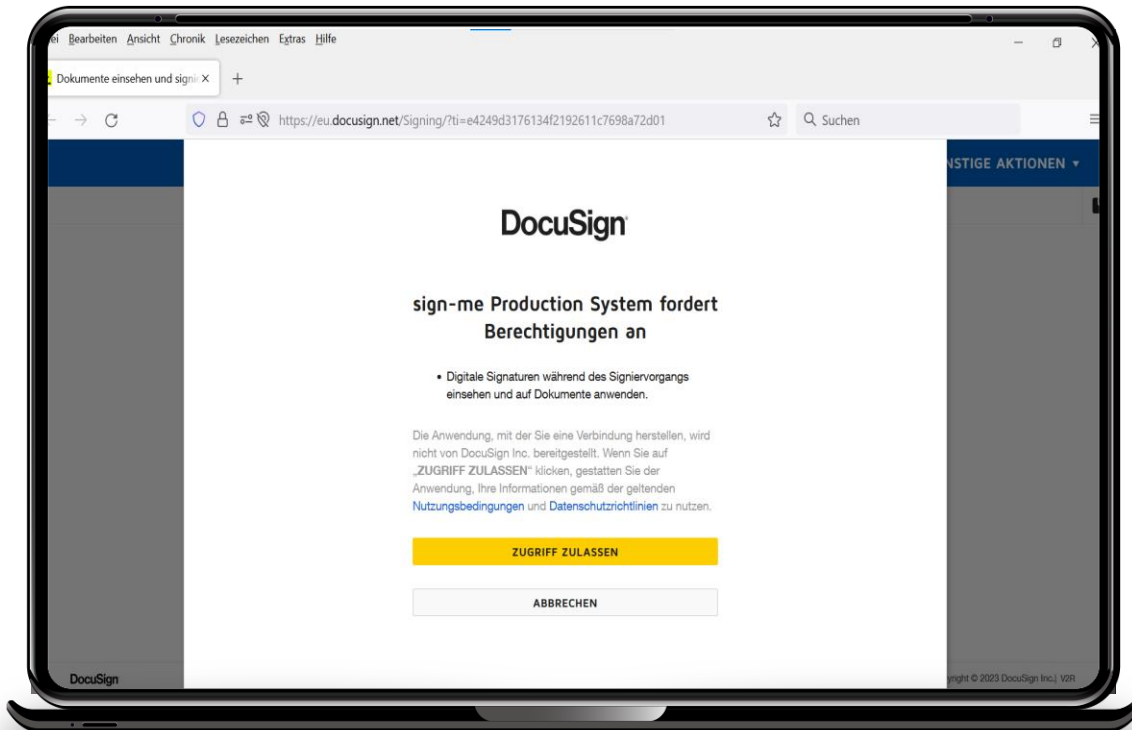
ei Bearbeiten Ansicht Chronik Lesezeichen Extras Hilfe

Dokumente einsehen und signi ×  +

https://eu.docusign.net/Signing/?ti=e4249d3176134f2192611c7698a72d01

Suchen

NSTIGE AKTIONEN ▾

DocuSign

sign-me Production System fordert Berechtigungen an

• Digitale Signaturen während des Signiervorgangs einsehen und auf Dokumente anwenden.

Die Anwendung, mit der Sie eine Verbindung herstellen, wird nicht von DocuSign Inc. bereitgestellt. Wenn Sie auf „ZUGRIFF ZULASSEN" klicken, gestatten Sie der Anwendung, Ihre Informationen gemäß der geltenden Nutzungsbedingungen und Datenschutzrichtlinien zu nutzen.

ZUGRIFF ZULASSEN

ABBRECHEN

DocuSign

yright © 2023 DocuSign Inc.| V2R